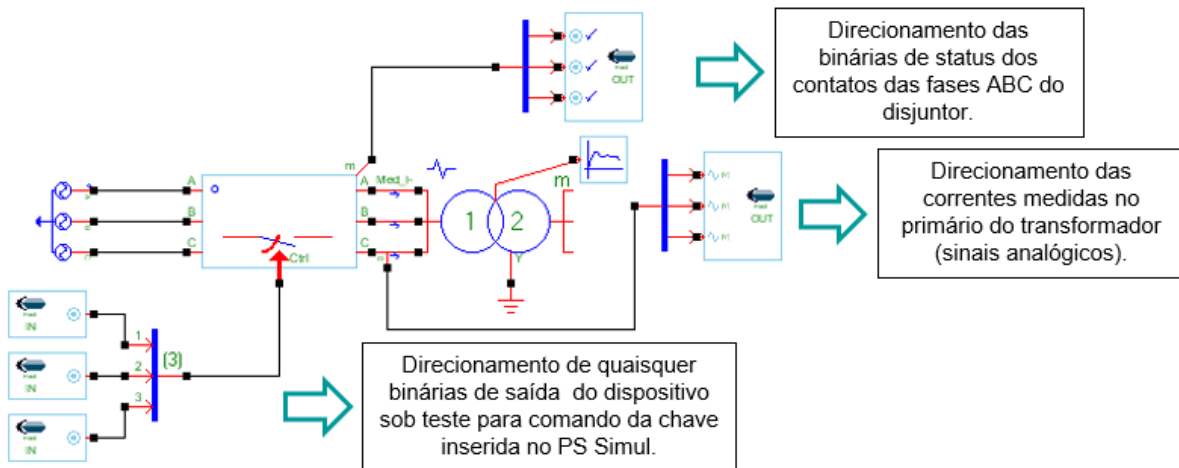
Direcionamento das binárias de status dos contatos das fases ABC do disjuntor.

Direcionamento das correntes medidas no primário do transformador (sinais analógicos).

Direcionamento de quaisquer binárias de saída do dispositivo sob teste para comando da chave inserida no PS Simul.

OUT

OUT

m

A

B

C

A

B

C

Med_I-

Ctrl

1

2

m

Y

IN

IN

IN

1

2

3

(3)